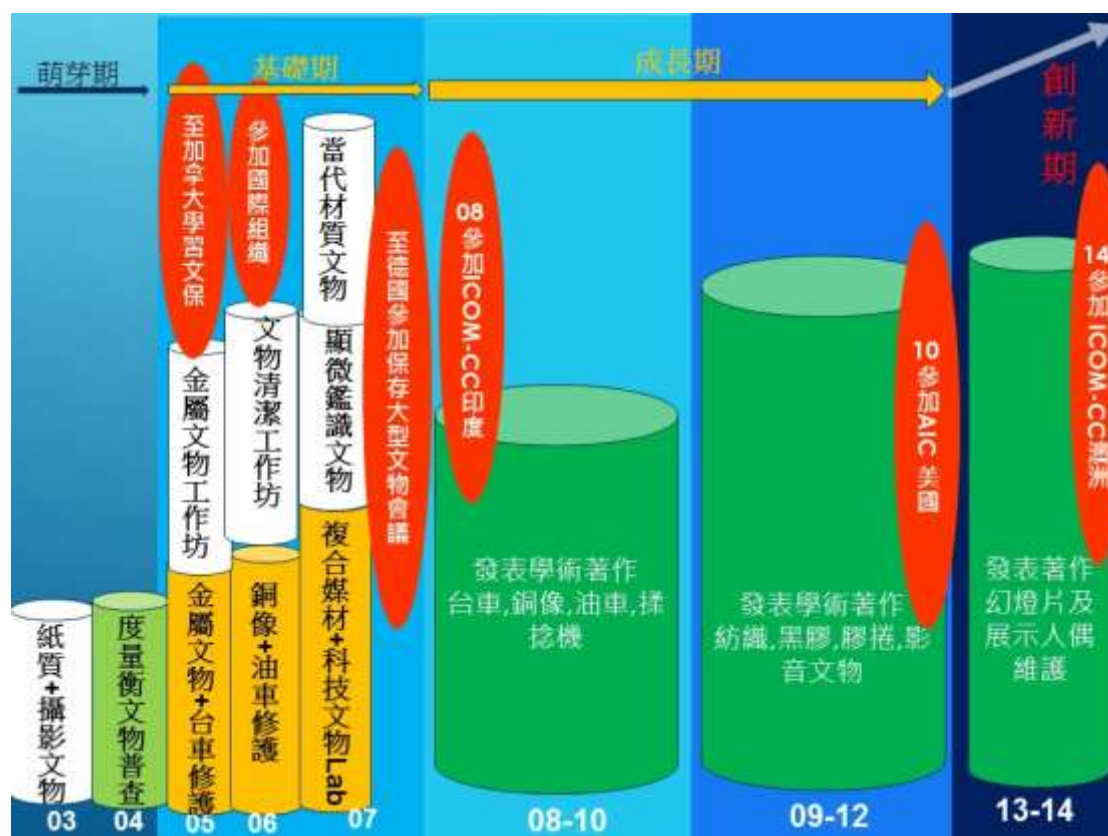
萌芽期

基礎期

成長期

創新期

至加拿大學習文保

參加國際組織

當代材質文物

至德國參加保存大型文物會議

08 參加ICOM-CC印度

14 參加ICOM-CC澳洲

金屬文物工作坊

文物清潔工作坊

顯微鑑識文物

10 參加AIC 美國

紙質+攝影文物

度量衡文物普查

金屬文物+台車修護

銅像+油車修護

複合媒材+科技文物Lab

發表學術著作 台車,銅像,油車,揉捻機

發表學術著作 紡織,黑膠,膠捲,影音文物

發表著作 幻燈片及展示人偶維護

03 04 05 06 07 08-10 09-12 13-14